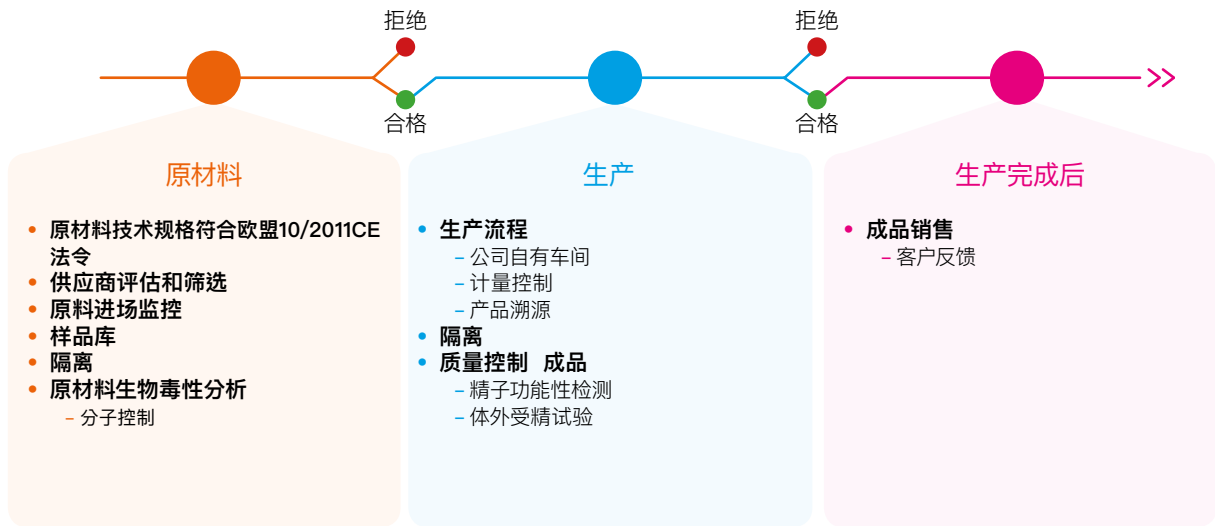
拒绝

合格

拒绝

合格

原材料

- 原材料技术规格符合欧盟10/2011CE法令
- 供应商评估和筛选
- 原料进场监控
- 样品库
- 隔离
- 原材料生物毒性分析
  – 分子控制

生产

- 生产流程
  – 公司自有车间
  – 计量控制
  – 产品溯源
- 隔离
- 质量控制 成品
  – 精子功能性检测
  – 体外受精试验

生产完成后

- 成品销售
  – 客户反馈